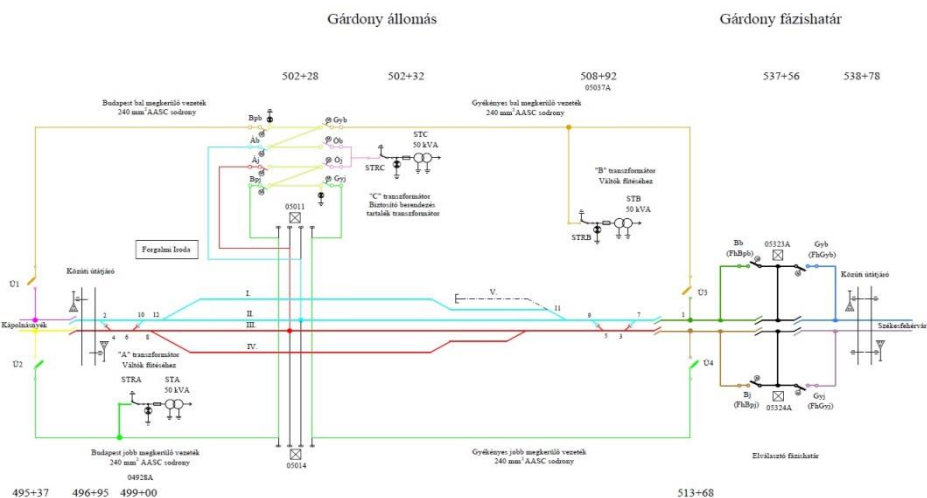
Gárdony állomás

Gárdony fázishatár

502+28

502+32

508+92
05037A

537+56

538+78

Budapest bal megkerülő vezeték
240 mm² AASC sodrony

Gyékényes bal megkerülő vezeték
240 mm² AASC sodrony

Bpb
Gyb
Áb
Ób
Áj
Ój
Bpj
Gyj

STC
50 kVA

STRC

"C" transzformátor
Biztosító berendezés
tartalék transzformátor

05011

"B" transzformátor
Váltók fűtéséhez

STB
50 kVA

STRB

Forgalmi Iroda

Ü1

Közúti útátjáró

Kápolnásnyék

I.

II.

III.

IV.

V.

2
4
6
8
10
12

11
9
7
5
3
1

Ü3

Bb
(FhBpb)

05323A

Gyb
(FhGyb)

Közúti útátjáró

Székesfehérvár

Ü2

"A" transzformátor
Váltók fűtéséhez

STRA

STA
50 kVA

Ü4

Bj
(FhBpj)

05324A

Gyj
(FhGyj)

Budapest jobb megkerülő vezeték
240 mm² AASC sodrony

04928A

05014

Gyékényes jobb megkerülő vezeték
240 mm² AASC sodrony

Elválasztó fázishatár

495+37

496+95

499+00

513+68